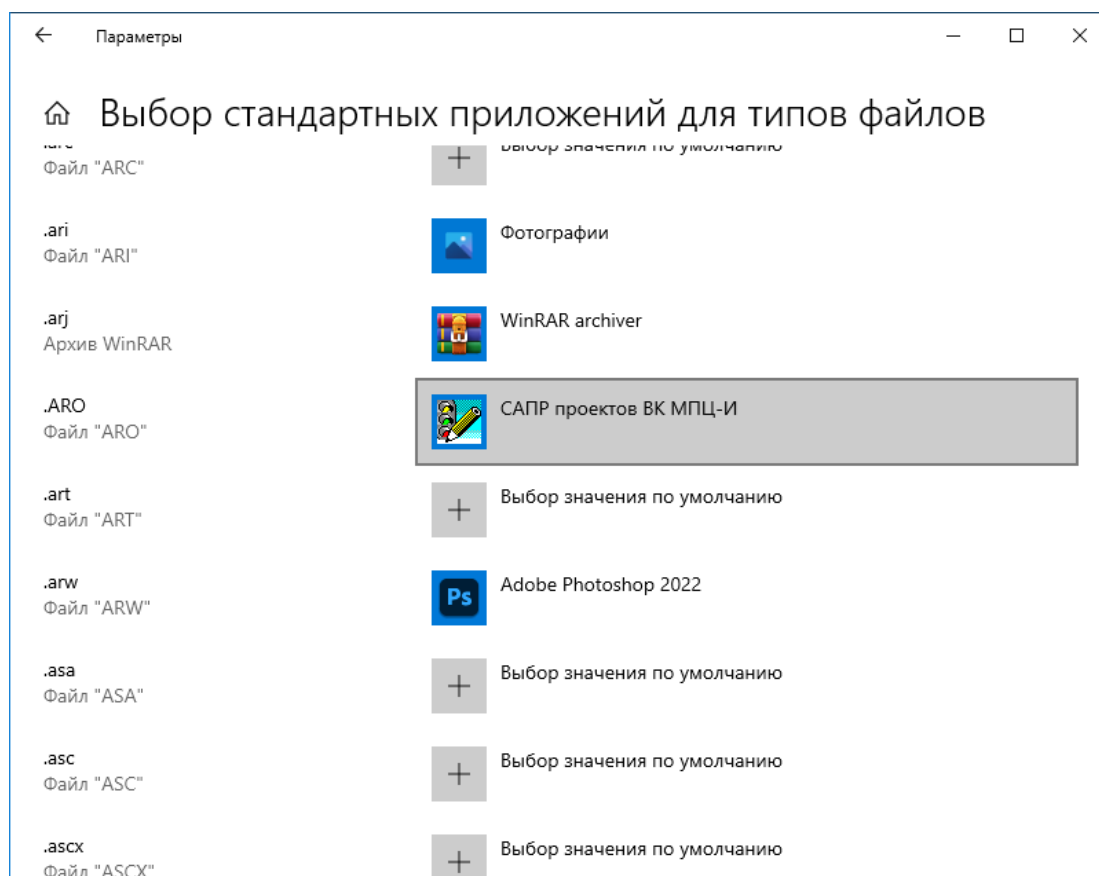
Параметры

Выбор стандартных приложений для типов файлов

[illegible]
Файл "ARC"

Выбор значения по умолчанию

.ari
Файл "ARI"

Фотографии

.arj
Архив WinRAR

WinRAR archiver

.ARO
Файл "ARO"

САПР проектов ВК МПЦ-И

.art
Файл "ART"

Выбор значения по умолчанию

.arw
Файл "ARW"

Ps

Adobe Photoshop 2022

.asa
Файл "ASA"

Выбор значения по умолчанию

.asc
Файл "ASC"

Выбор значения по умолчанию

.ascx
Файл "ASCX"

Выбор значения по умолчанию